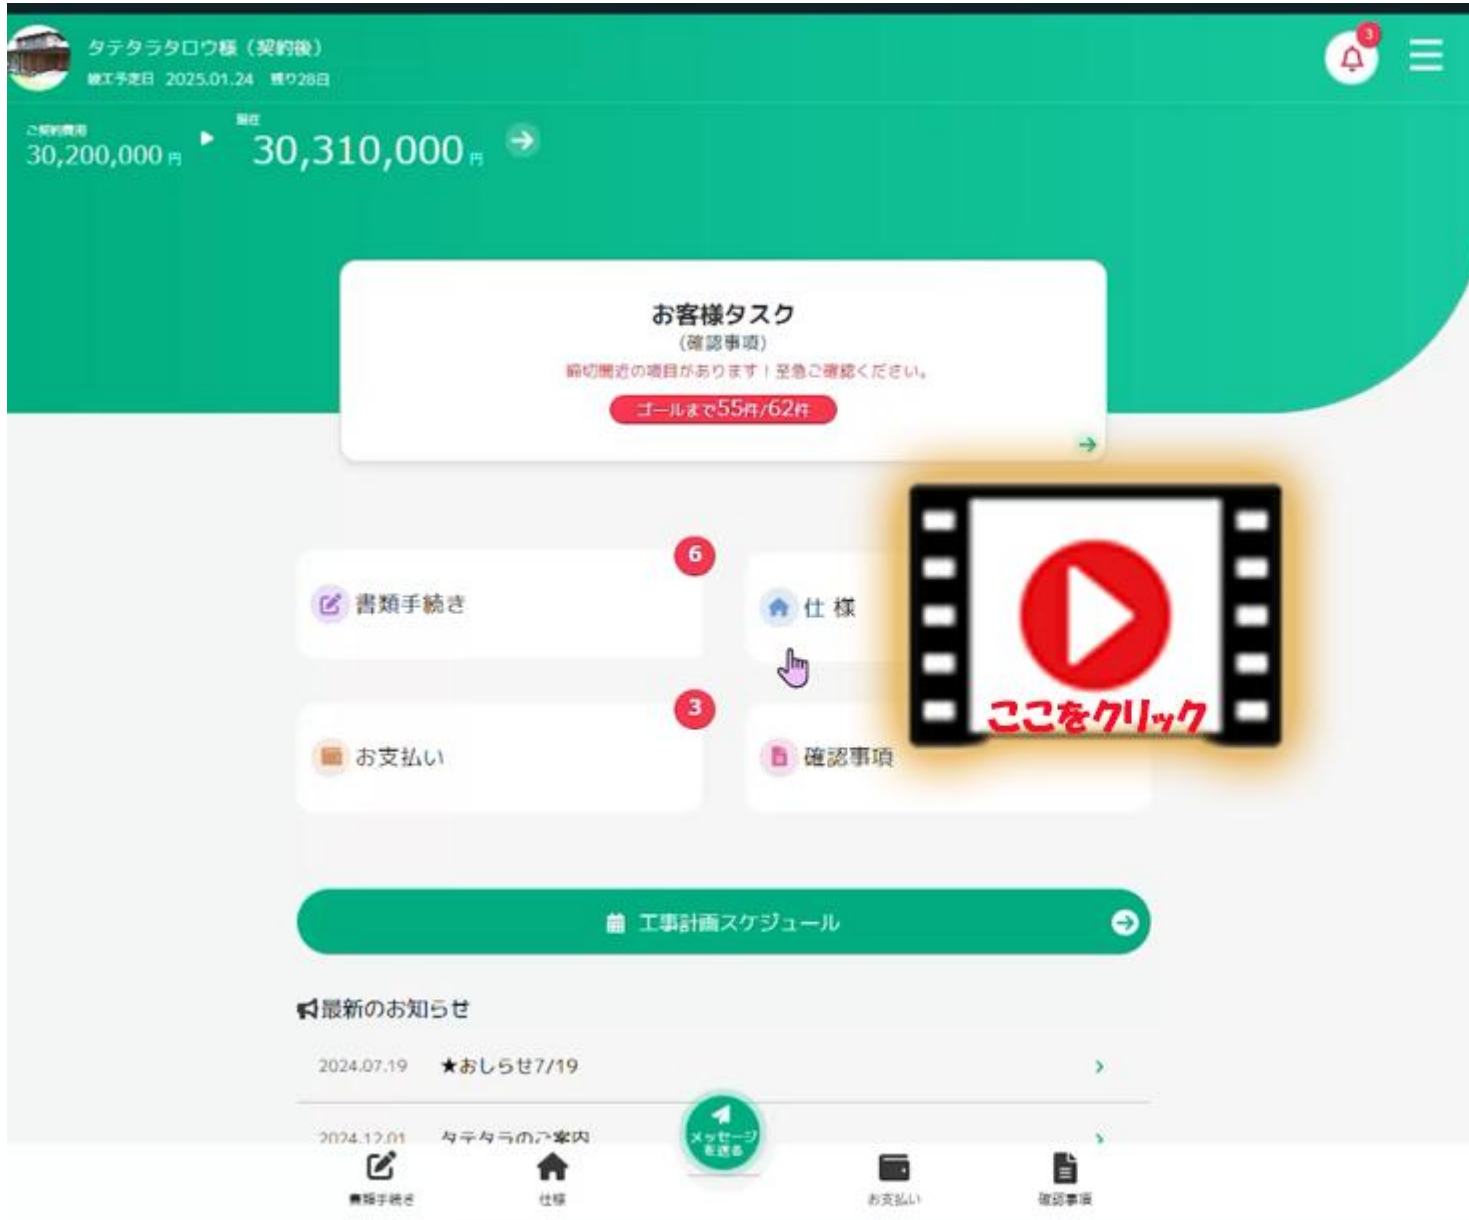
タテタラタロウ様（契約後）
竣工予定日 2025.01.24 残り28日

3

ご契約費用
30,200,000円
現在
30,310,000円

お客様タスク
（確認事項）
締切間近の項目があります！至急ご確認ください。
ゴールまで55件/62件

6
書類手続き
仕 様

3
お支払い
確認事項

ここをクリック

工事計画スケジュール

最新のお知らせ
2024.07.19 ★おしらせ7/19
2024.12.01 タテタラのご案内

メッセージを送る

書類手続き
仕様
お支払い
確認事項